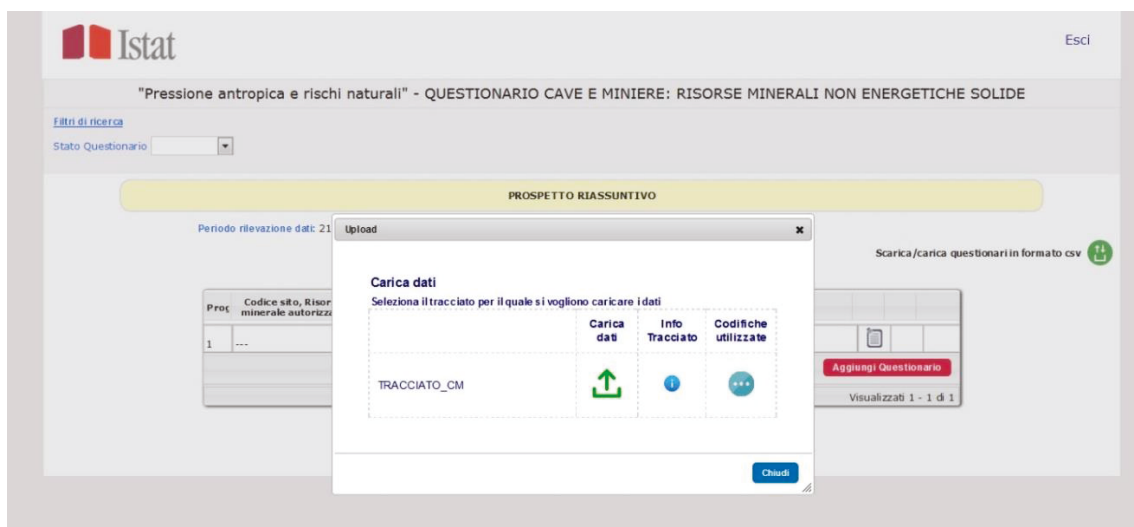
Istat

Esci

"Pressione antropica e rischi naturali" - QUESTIONARIO CAVE E MINIERE: RISORSE MINERALI NON ENERGETICHE SOLIDE

Filtri di ricerca

Stato Questionario

PROSPETTO RIASSUNTIVO

Periodo rilevazione dati: 21

Scarica/carica questionari in formato csv

| Prog | Codice sito, Risor minerale autorizz |
|---|---|
| 1 | --- |

Aggiungi Questionario

Visualizzati 1 - 1 di 1

Upload

Carica dati

Seleziona il tracciato per il quale si vogliono caricare i dati

| | Carica dati | Info Tracciato | Codifiche utilizzate |
|---|---|---|---|
| TRACCIATO_CM | | | |

Chiudi